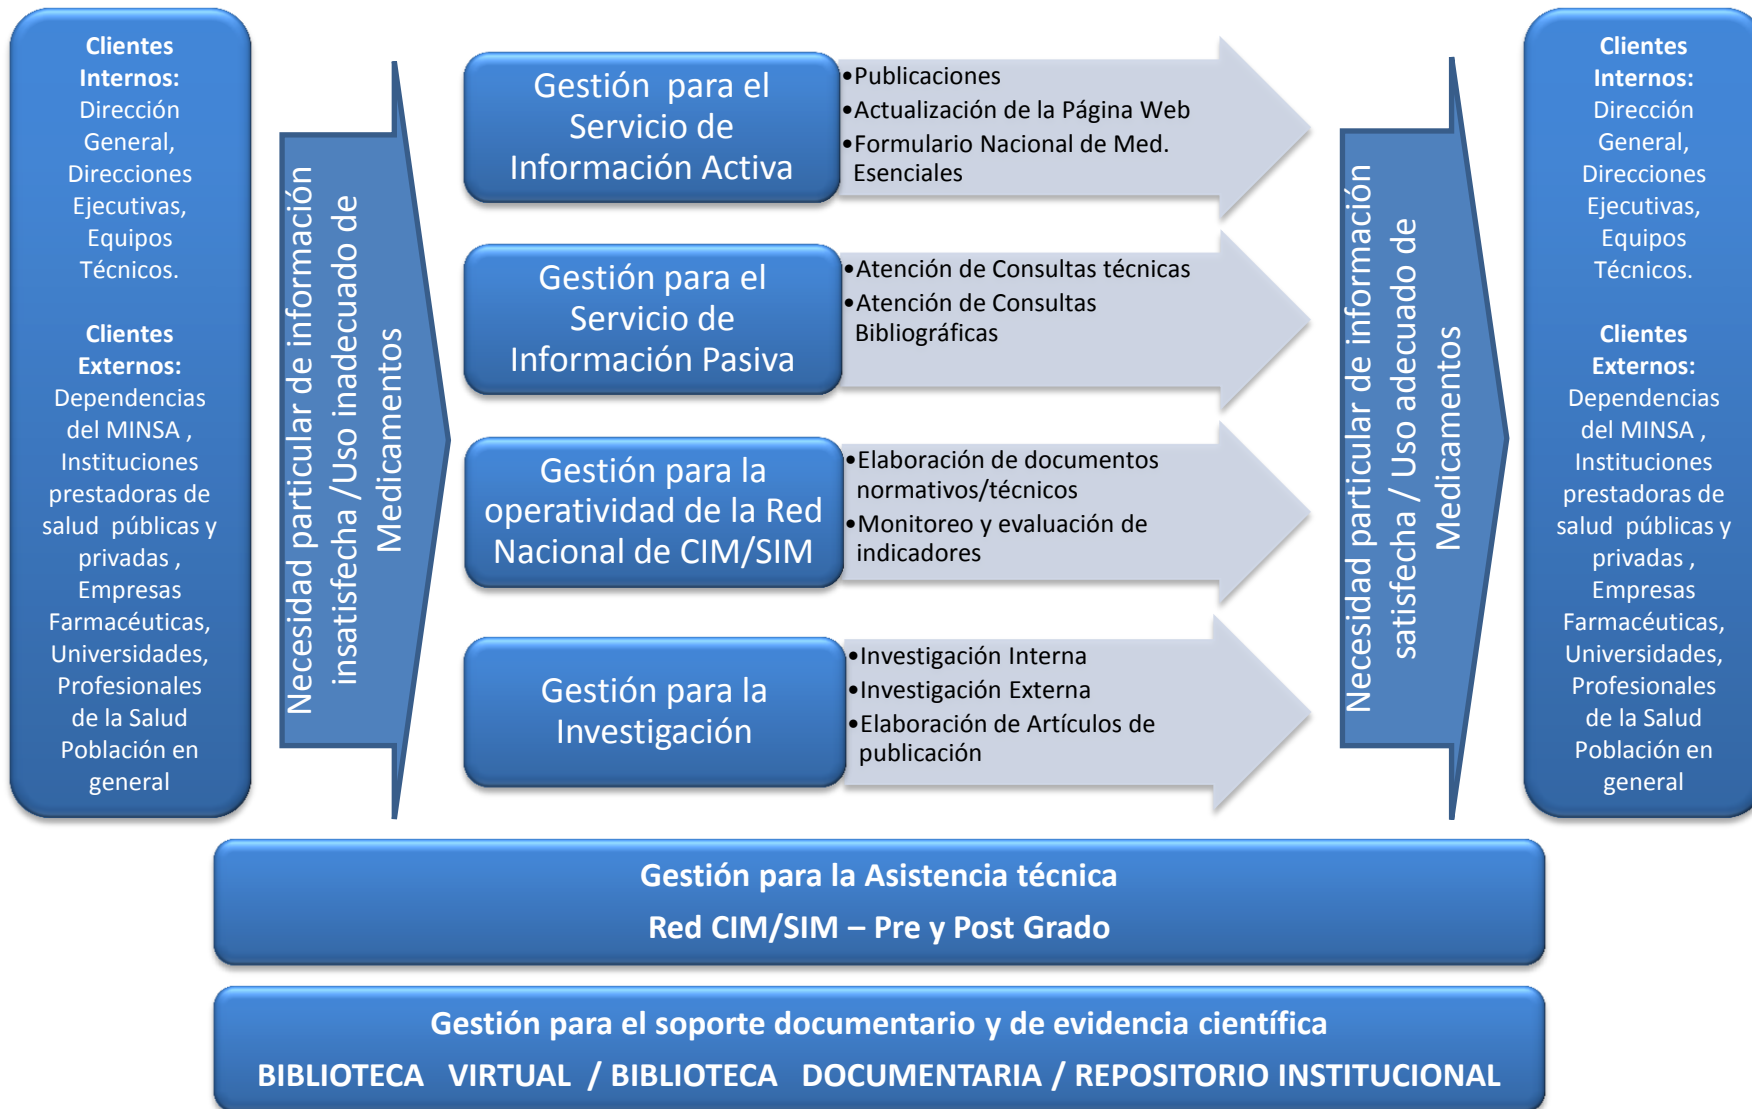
Clientes Internos: Dirección General, Direcciones Ejecutivas, Equipos Técnicos.

Clientes Externos: Dependencias del MINSA , Instituciones prestadoras de salud públicas y privadas , Empresas Farmacéuticas, Universidades, Profesionales de la Salud Población en general

Necesidad particular de información insatisfecha /Uso inadecuado de Medicamentos

Gestión para el Servicio de Información Activa

•Publicaciones
•Actualización de la Página Web
•Formulario Nacional de Med. Esenciales

Gestión para el Servicio de Información Pasiva

•Atención de Consultas técnicas
•Atención de Consultas Bibliográficas

Gestión para la operatividad de la Red Nacional de CIM/SIM

•Elaboración de documentos normativos/técnicos
•Monitoreo y evaluación de indicadores

Gestión para la Investigación

•Investigación Interna
•Investigación Externa
•Elaboración de Artículos de publicación

Necesidad particular de información satisfecha / Uso adecuado de Medicamentos

Clientes Internos: Dirección General, Direcciones Ejecutivas, Equipos Técnicos.

Clientes Externos: Dependencias del MINSA , Instituciones prestadoras de salud públicas y privadas , Empresas Farmacéuticas, Universidades, Profesionales de la Salud Población en general

Gestión para la Asistencia técnica
Red CIM/SIM – Pre y Post Grado

Gestión para el soporte documentario y de evidencia científica
BIBLIOTECA VIRTUAL / BIBLIOTECA DOCUMENTARIA / REPOSITORIO INSTITUCIONAL